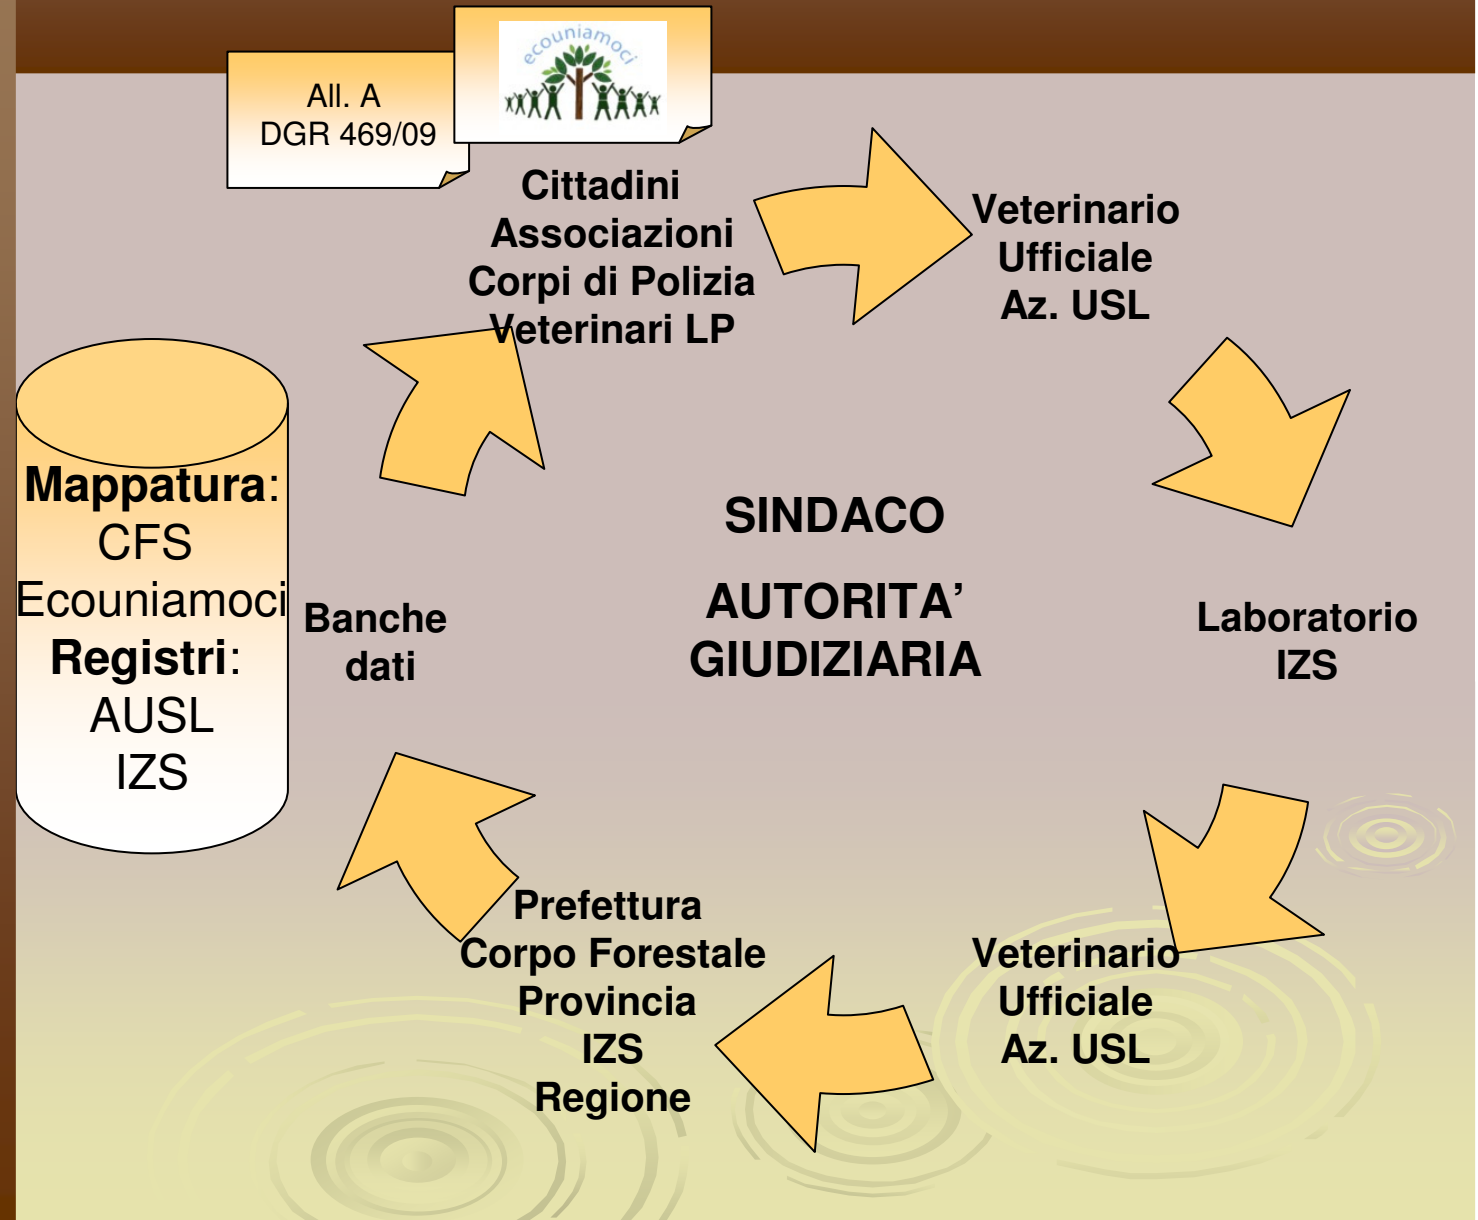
All. A
DGR 469/09

ecouniamoci

Cittadini
Associazioni
Corpi di Polizia
Veterinari LP

Veterinario
Ufficiale
Az. USL

Laboratorio
IZS

Veterinario
Ufficiale
Az. USL

Prefettura
Corpo Forestale
Provincia
IZS
Regione

Banche
dati

Mappatura:
CFS
Ecouniamoci
Registri:
AUSL
IZS

SINDACO

AUTORITA'
GIUDIZIARIA